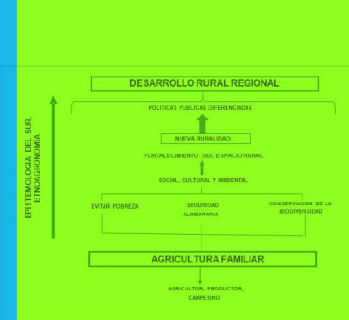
DESARROLLO RURAL REGIONAL

POLITICAS PUBLICAS DIFERENCIADAS

NUEVA RURALIDAD

FORTALECIMIENTO DEL ESPACIO RURAL

SOCIAL, CULTURAL Y AMBIENTAL

EVITAR POBREZA

SEGURIDAD ALIMENTARIA

CONSERVACION DE LA BIODIVERSIDAD

AGRICULTURA FAMILIAR

AGRICULTOR, PRODUCTOR, CAMPESINO

EPISTEMOLOGIA DEL SUR, ETNOAGRONOMIA